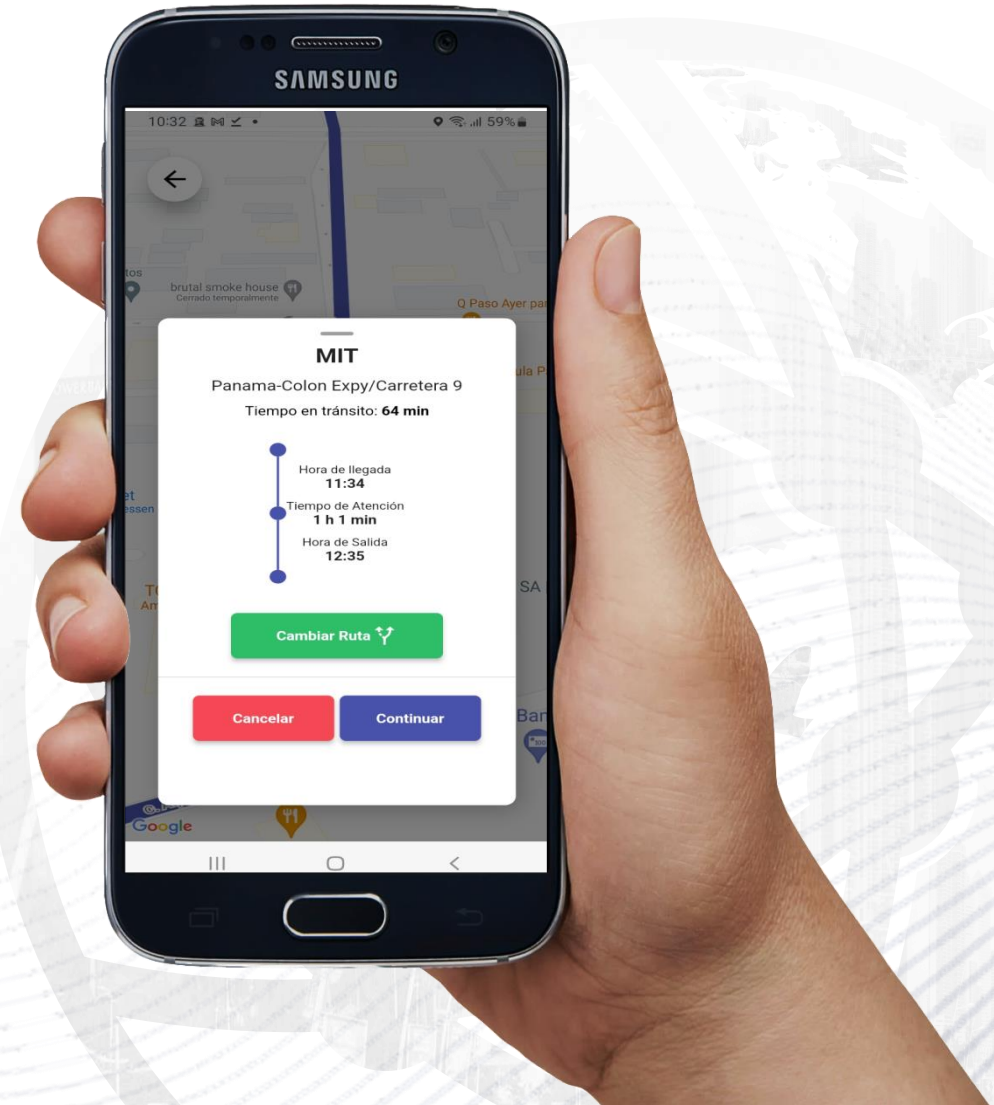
SAMSUNG

10:32 59%

tos

brutal smoke house
Cerrado temporalmente

Q Paso Ayer pa

ula P

et
essen

TC
Am

SA

Bar

MIT

Panama-Colon Expy/Carretera 9

Tiempo en tránsito: **64 min**

Hora de llegada
**11:34**

Tiempo de Atención
**1 h 1 min**

Hora de Salida
**12:35**

Cambiar Ruta

Cancelar

Continuar

Google